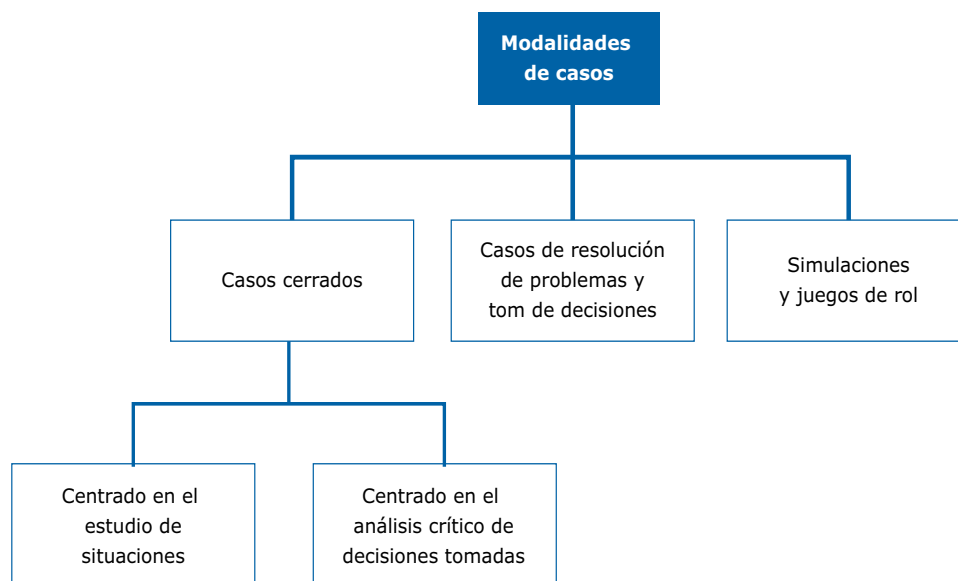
Modalidades de casos

Casos cerrados

Casos de resolución de problemas y tom de decisiones

Simulaciones y juegos de rol

Centrado en el estudio de situaciones

Centrado en el análisis crítico de decisiones tomadas